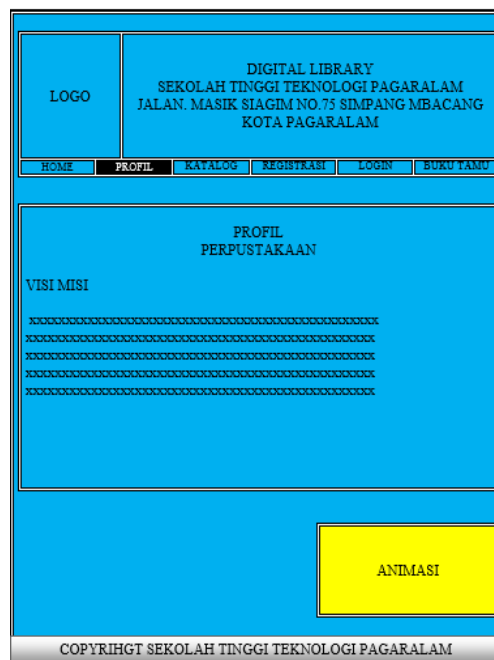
LOGO

DIGITAL LIBRARY
SEKOLAH TINGGI TEKNOLOGI PAGARALAM
JALAN. MASIK SIAGIM NO.75 SIMPANG MBACANG
KOTA PAGARALAM

HOME | PROFIL | KATALOG | REGISTRASI | LOGIN | BUKU TAMU

PROFIL
PERPUSTAKAAN

VISI MISI

xxxxxxxxxxxxxxxxxxxxxxxxxxxxxxxxxxxxxxxxxxxxxxxxxxxx
xxxxxxxxxxxxxxxxxxxxxxxxxxxxxxxxxxxxxxxxxxxxxxxxxxxx
xxxxxxxxxxxxxxxxxxxxxxxxxxxxxxxxxxxxxxxxxxxxxxxxxxxx
xxxxxxxxxxxxxxxxxxxxxxxxxxxxxxxxxxxxxxxxxxxxxxxxxxxx
xxxxxxxxxxxxxxxxxxxxxxxxxxxxxxxxxxxxxxxxxxxxxxxxxxxx

ANIMASI

COPYRIHGT SEKOLAH TINGGI TEKNOLOGI PAGARALAM